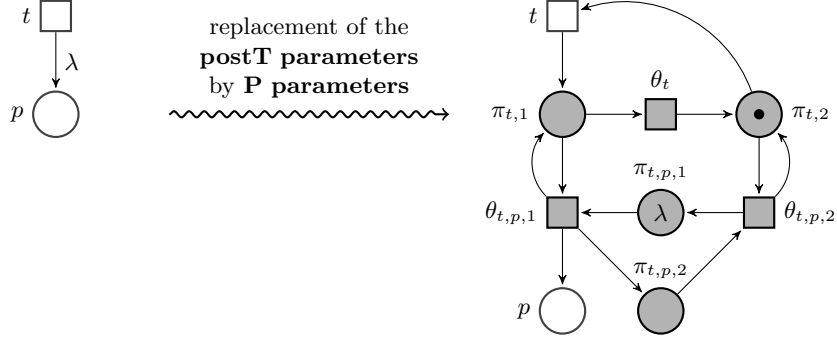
$t$

$\lambda$

$p$

replacement of the **postT parameters** by **P parameters**

$t$

$\pi_{t,1}$

$\theta_t$

$\pi_{t,2}$

$\pi_{t,p,1}$

$\theta_{t,p,1}$

$\lambda$

$\theta_{t,p,2}$

$\pi_{t,p,2}$

$p$